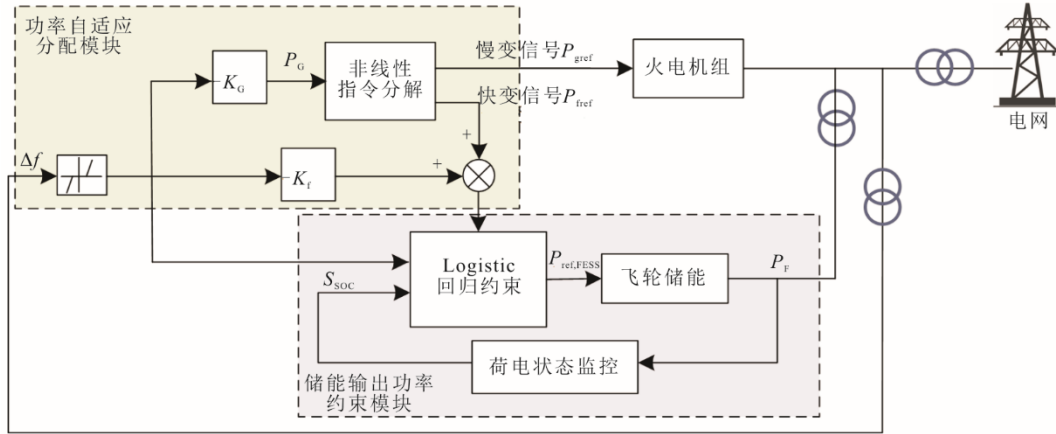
功率自适应分配模块

$K_G$

$P_G$

非线性指令分解

慢变信号$P_{gref}$

火电机组

电网

快变信号$P_{fref}$

+

$\Delta f$

$K_f$

+

Logistic 回归约束

$P_{ref,FESS}$

飞轮储能

$P_F$

$S_{SOC}$

荷电状态监控

储能输出功率约束模块